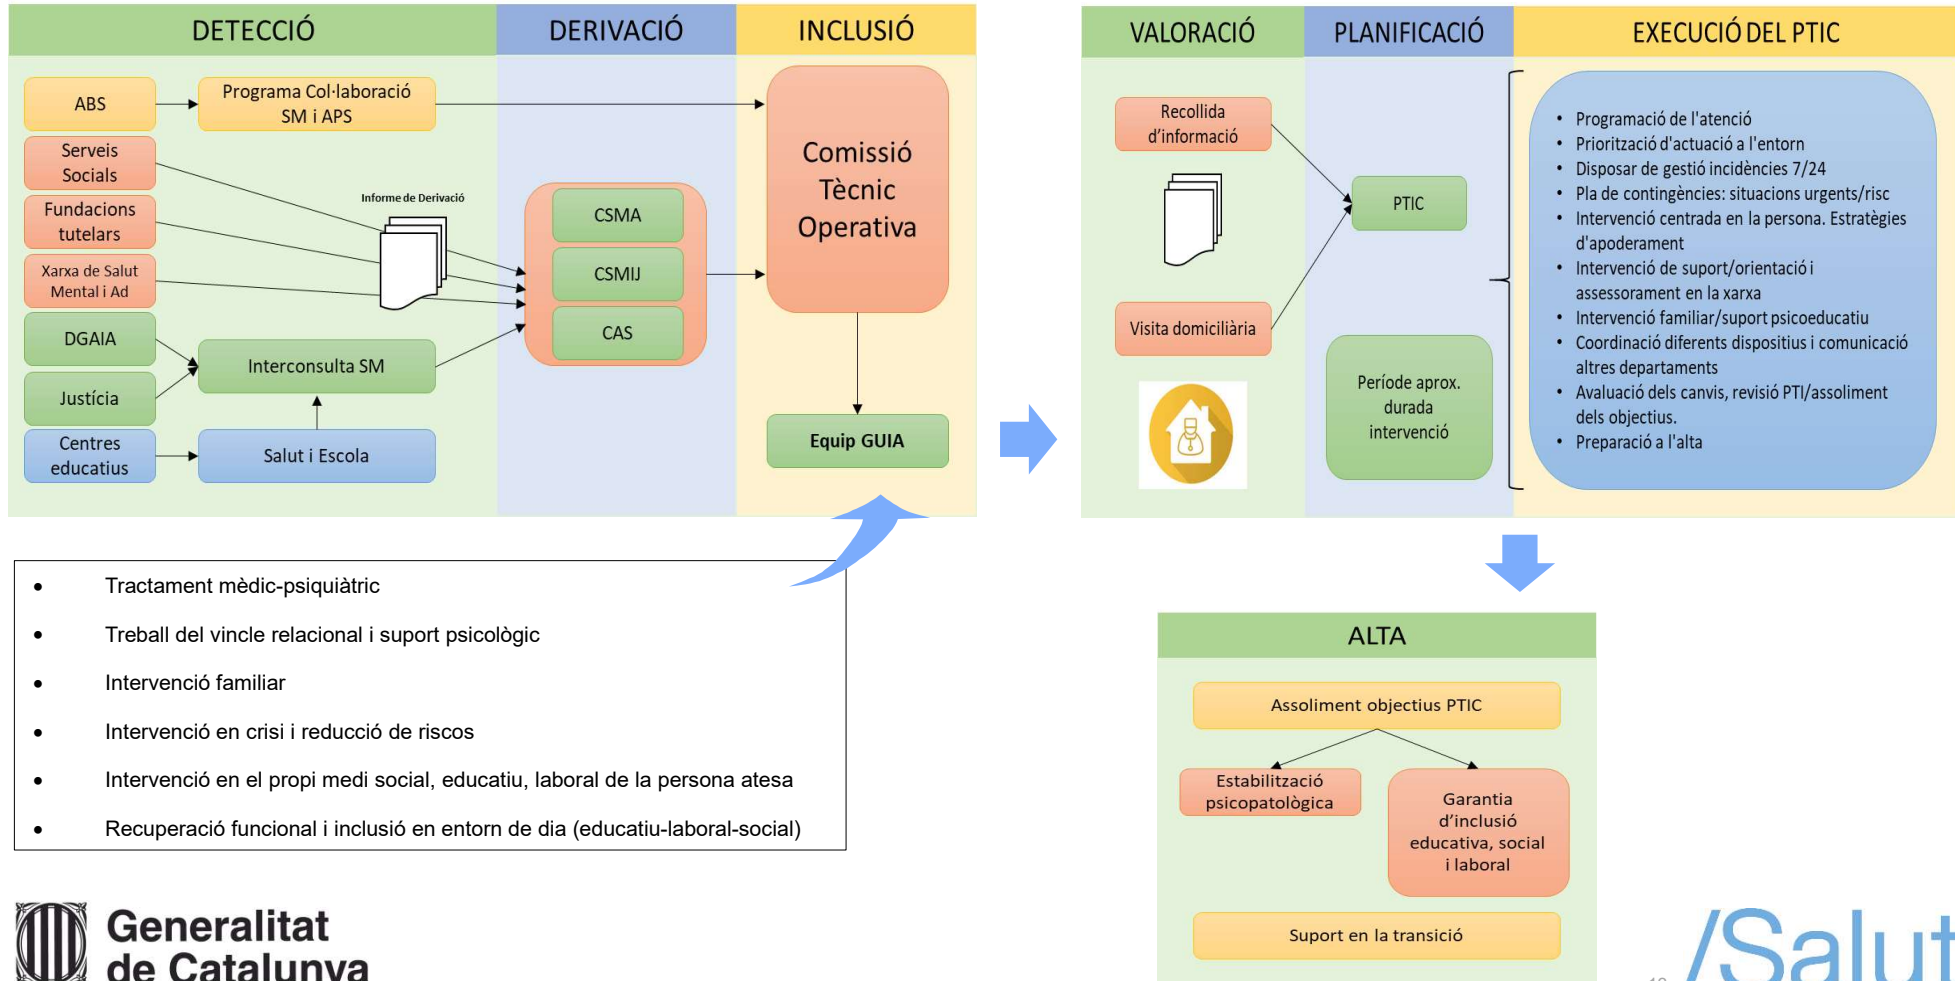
DETECCIÓ

DERIVACIÓ

INCLUSIÓ

ABS

Programa Col·laboració SM i APS

Serveis Socials

Fundacions tutelars

Xarxa de Salut Mental i Ad

DGAIA

Justícia

Centres educatius

Informe de Derivació

Interconsulta SM

Salut i Escola

CSMA

CSMIJ

CAS

Comissió Tècnic Operativa

Equip GUIA

VALORACIÓ

PLANIFICACIÓ

EXECUCIÓ DEL PTIC

Recollida d'informació

Visita domiciliària

PTIC

Període aprox. durada intervenció

- Programació de l'atenció
- Priorització d'actuació a l'entorn
- Disposar de gestió incidències 7/24
- Pla de contingències: situacions urgents/risc
- Intervenció centrada en la persona. Estratègies d'apoderament
- Intervenció de suport/orientació i assessorament en la xarxa
- Intervenció familiar/suport psicoeducatiu
- Coordinació diferents dispositius i comunicació altres departaments
- Avaluació dels canvis, revisió PTI/assoliment dels objectius.
- Preparació a l'alta

- Tractament mèdic-psiquiàtric
- Treball del vincle relacional i suport psicològic
- Intervenció familiar
- Intervenció en crisi i reducció de riscos
- Intervenció en el propi medi social, educatiu, laboral de la persona atesa
- Recuperació funcional i inclusió en entorn de dia (educatiu-laboral-social)

ALTA

Assoliment objectius PTIC

Estabilització psicopatològica

Garantia d'inclusió educativa, social i laboral

Suport en la transició

Generalitat de Catalunya

/Salut